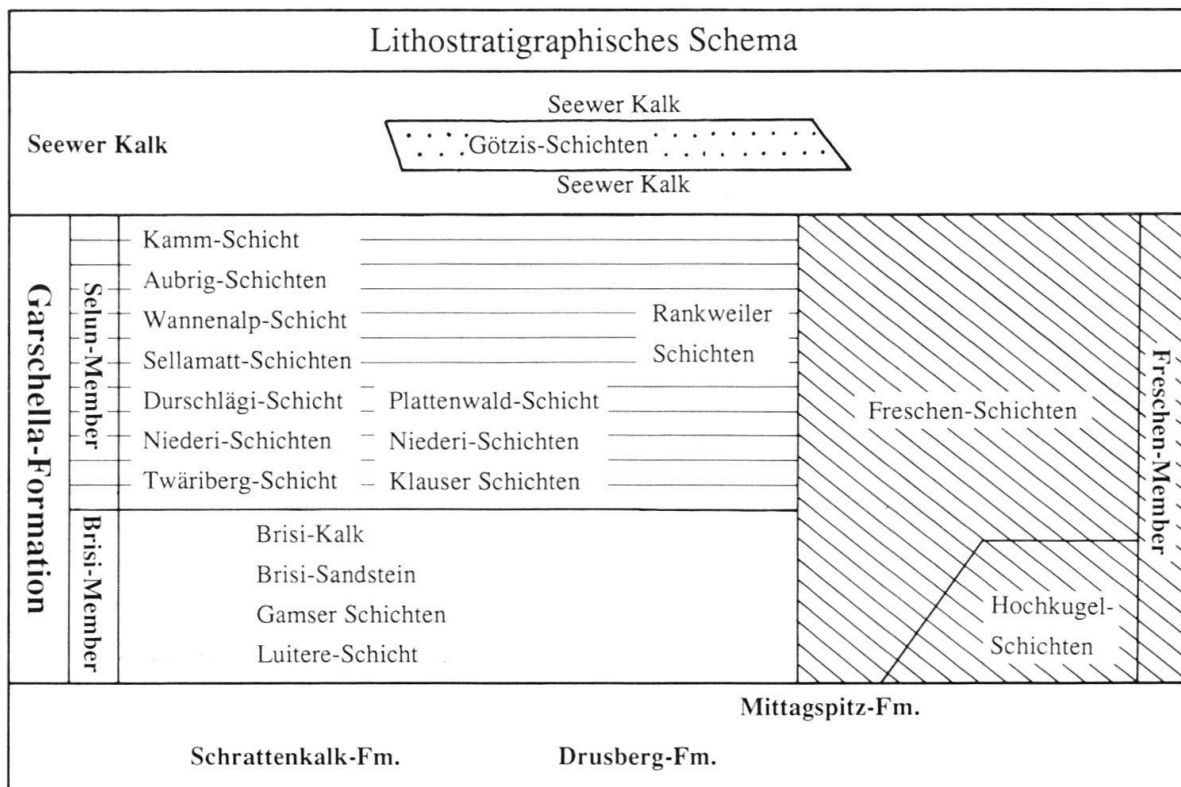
Lithostratigraphisches Schema

Seewer Kalk

Seewer Kalk
Götzis-Schichten
Seewer Kalk

Garschella-Formation

Selun-Member

Kamm-Schicht
Aubrig-Schichten
Wannenalp-Schicht
Sellamatt-Schichten
Durschlägi-Schicht
Niederi-Schichten
Twäriberg-Schicht

Rankweiler Schichten
Plattenwald-Schicht
Niederi-Schichten
Klauser Schichten

Freschen-Schichten

Freschen-Member

Brisi-Member

Brisi-Kalk
Brisi-Sandstein
Gamser Schichten
Luitere-Schicht

Hochkugel-Schichten

Mittagspitz-Fm.

Schrattenkalk-Fm.
Drusberg-Fm.